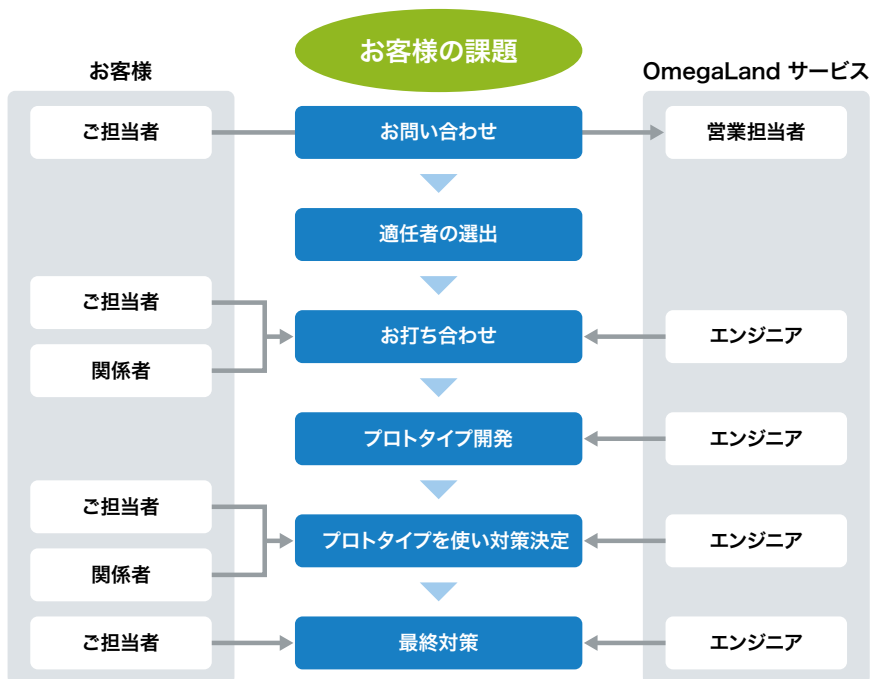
お客様の課題

お客様

OmegaLand サービス

ご担当者

お問い合わせ

営業担当者

適任者の選出

ご担当者

関係者

お打ち合わせ

エンジニア

プロトタイプ開発

エンジニア

ご担当者

関係者

プロトタイプを使い対策決定

エンジニア

ご担当者

最終対策

エンジニア